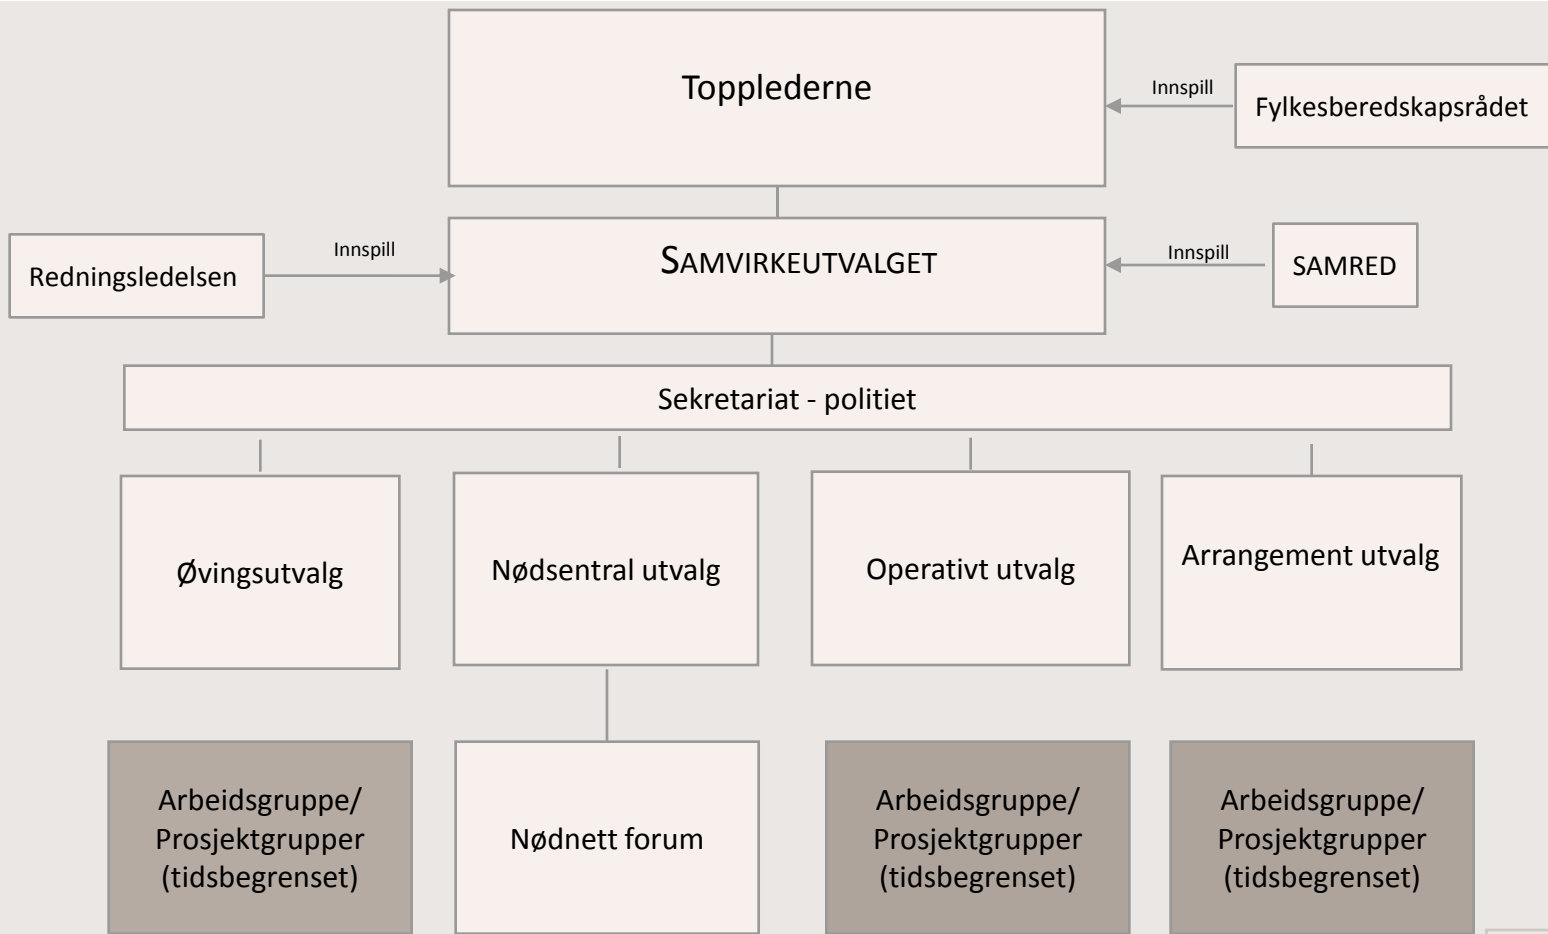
Topplederne

Innspill

Fylkesberedskapsrådet

Redningsledelsen

Innspill

SAMVIRKEUTVALGET

Innspill

SAMRED

Sekretariat - politiet

Øvingsutvalg

Nødsentral utvalg

Operativt utvalg

Arrangement utvalg

Arbeidsgruppe/ Prosjektgrupper (tidsbegrenset)

Nødnett forum

Arbeidsgruppe/ Prosjektgrupper (tidsbegrenset)

Arbeidsgruppe/ Prosjektgrupper (tidsbegrenset)